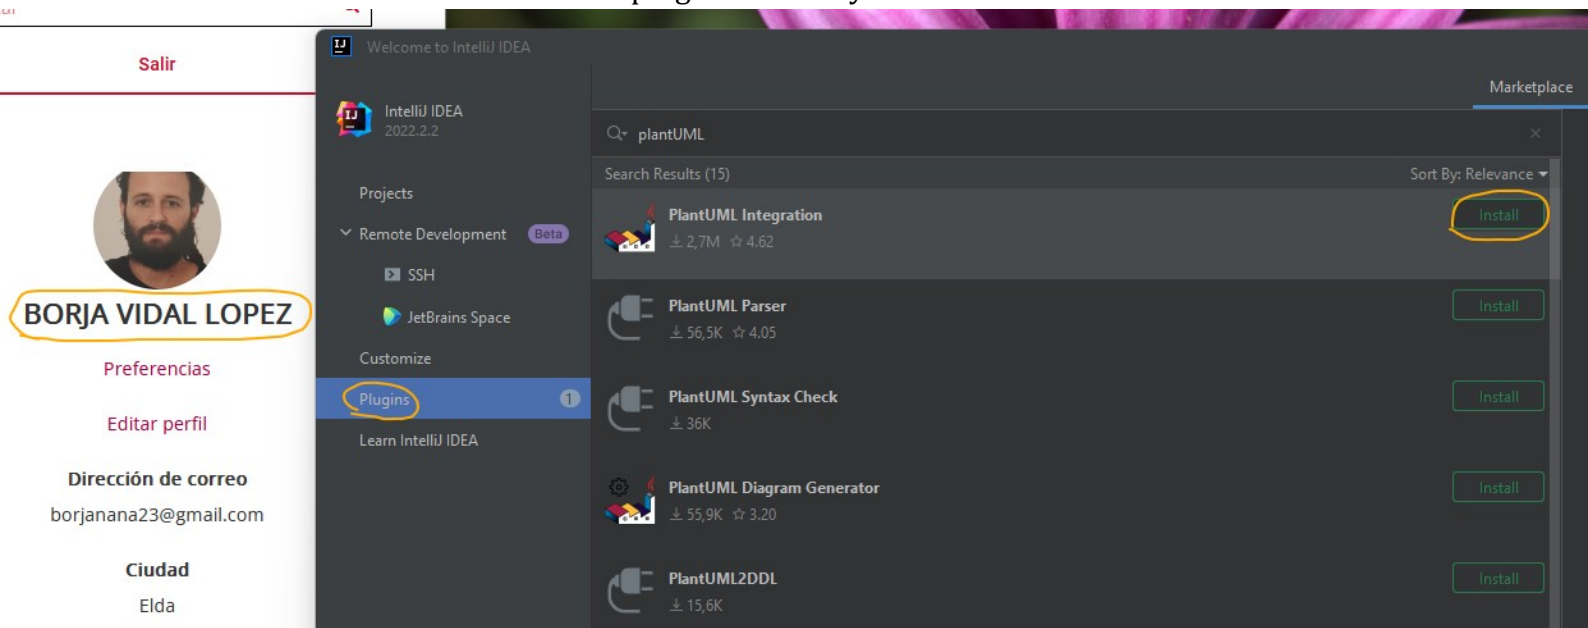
Salir

BORJA VIDAL LOPEZ

Preferencias

Editar perfil

Dirección de correo

borjanana23@gmail.com

Ciudad

Elda

Welcome to IntelliJ IDEA

IntelliJ IDEA
2022.2.2

Projects

Remote Development Beta

SSH

JetBrains Space

Customize

Plugins 1

Learn IntelliJ IDEA

Marketplace

plantUML

Search Results (15)

Sort By: Relevance

PlantUML Integration
2,7M 4.62
Install

PlantUML Parser
56,5K 4.05
Install

PlantUML Syntax Check
36K
Install

PlantUML Diagram Generator
55,9K 3.20
Install

PlantUML2DDL
15,6K
Install